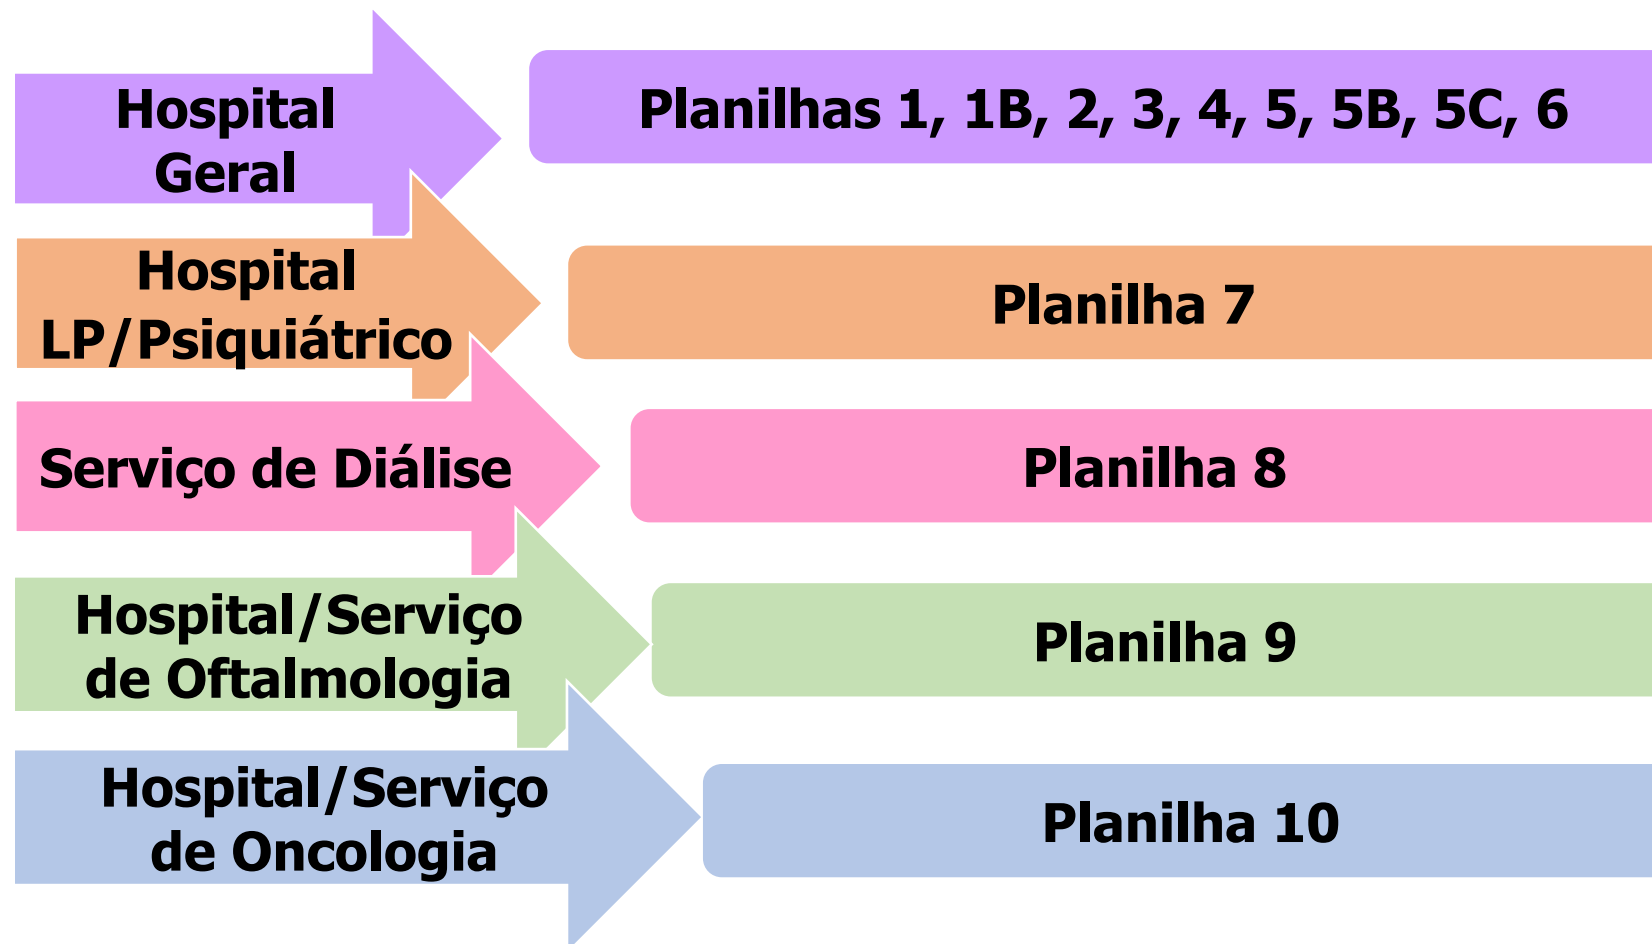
Hospital Geral

Planilhas 1, 1B, 2, 3, 4, 5, 5B, 5C, 6

Hospital LP/Psiquiátrico

Planilha 7

Serviço de Diálise

Planilha 8

Hospital/Serviço de Oftalmologia

Planilha 9

Hospital/Serviço de Oncologia

Planilha 10